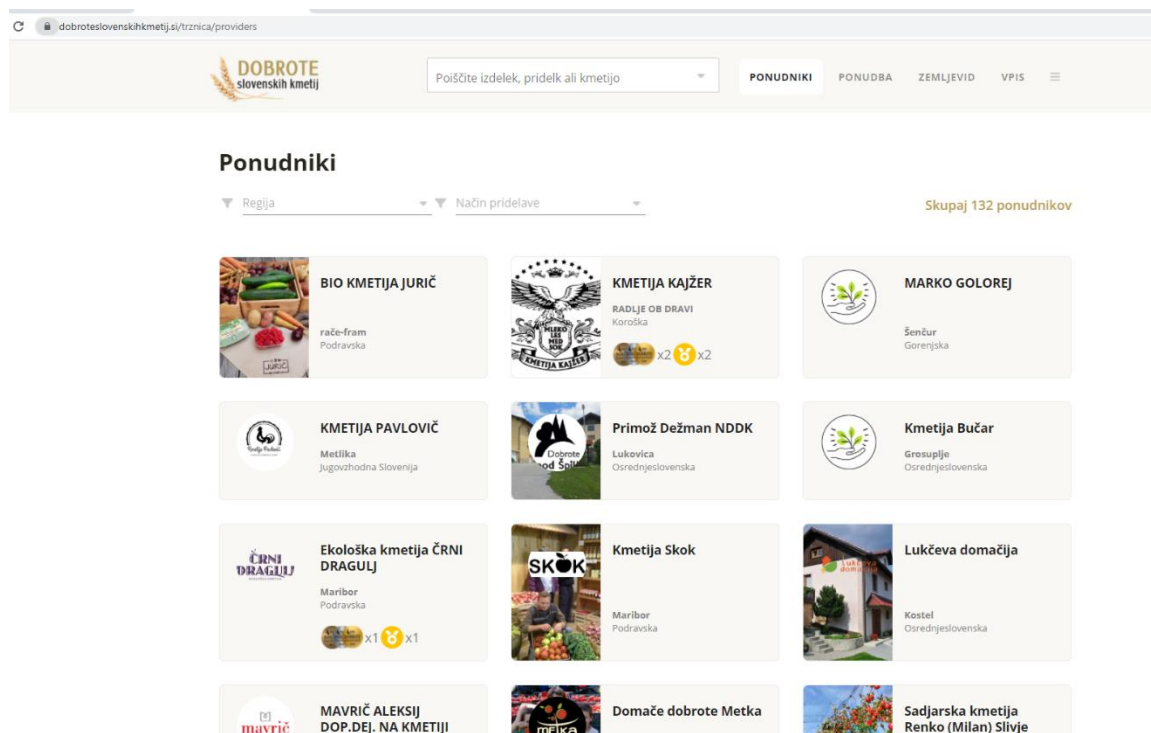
dobroteslovenskihkmetij.si/trznica/providers

DOBROTE slovenskih kmetij

Poiščite izdelek, pridelk ali kmetijo

PONUDNIKI PONUDBA ZEMLJEVID VPIS

Ponudniki

Regija

Način pridelave

Skupaj 132 ponudnikov

BIO KMETIJA JURIČ
rače-fram
Podravska

KMETIJA KAJŽER
RADLJE OB DRAVI
Koroška
x2 x2

MARKO GOLOREJ
Šenčur
Gorenjska

KMETIJA PAVLOVIČ
Metlika
Jugovzhodna Slovenija

Primož Dežman NDDK
Lukovica
Osrednjeslovenska

Kmetija Bučar
Grosuplje
Osrednjeslovenska

Ekološka kmetija ČRNI DRAGULJ
Maribor
Podravska
x1 x1

Kmetija Skok
Maribor
Podravska

Lukčeva domačija
Kostel
Osrednjeslovenska

MAVRIČ ALEKSIJ DOP.DEJ. NA KMETIJI

Domače dobrote Metka

Sadjarska kmetija Renko (Milan) Slivje